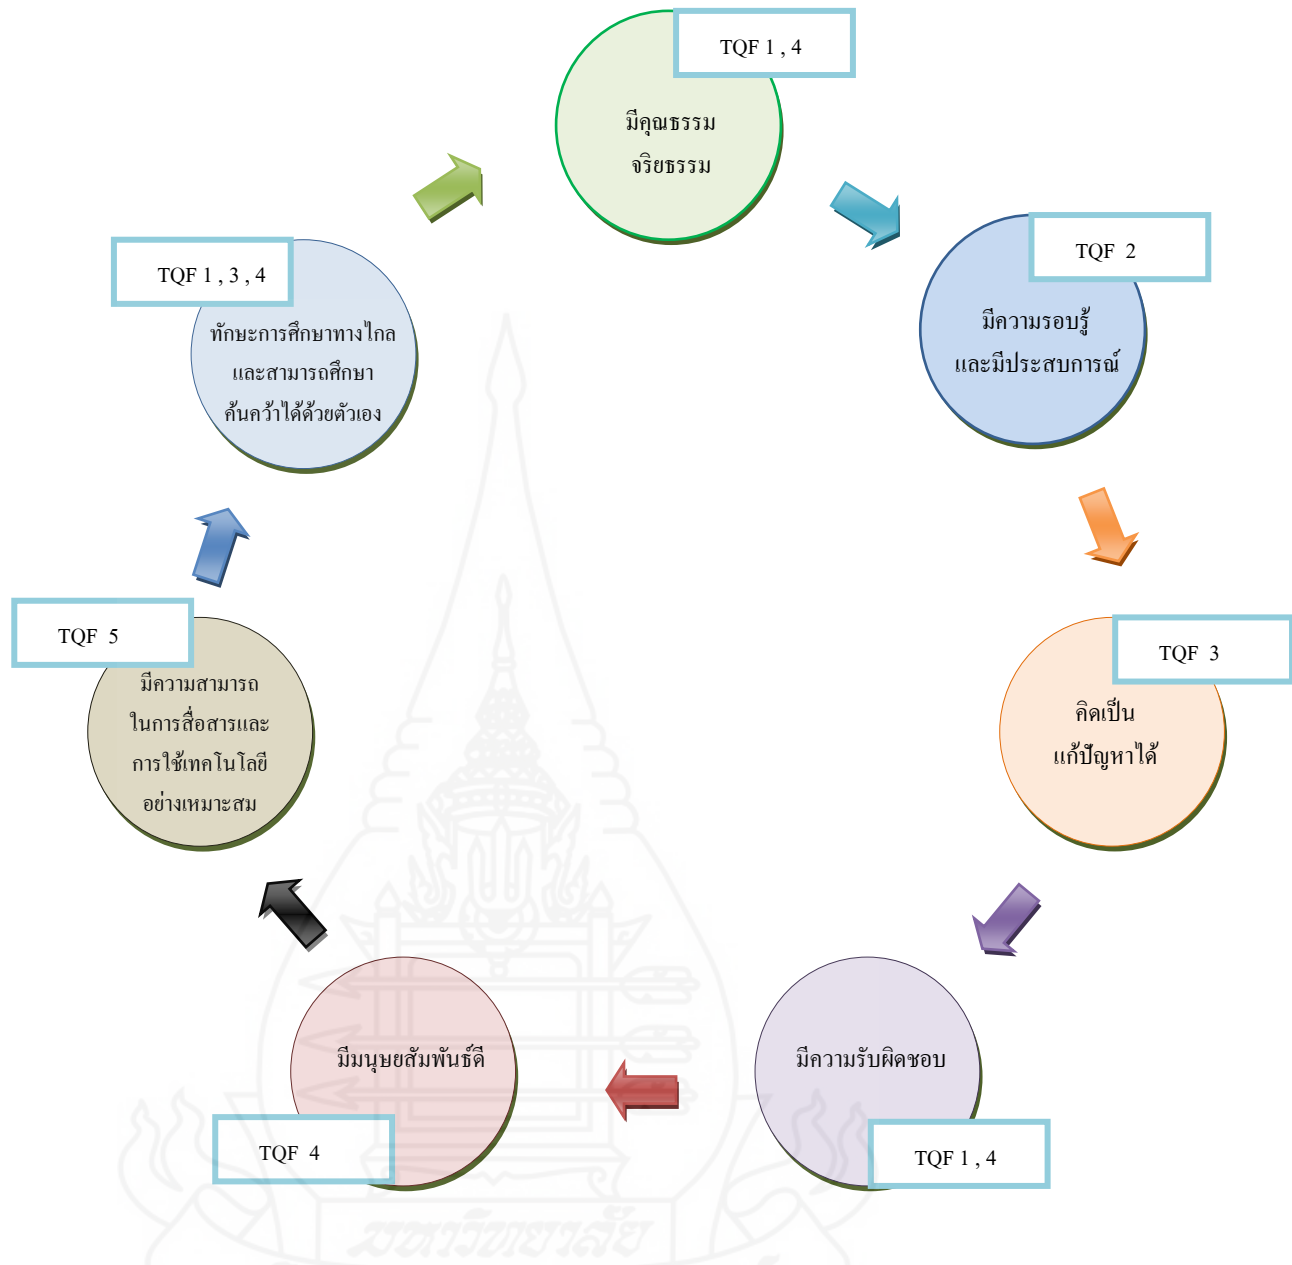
TQF 1 , 4

มีคุณธรรม
จริยธรรม

TQF 2

มีความรอบรู้
และมีประสบการณ์

TQF 3

คิดเป็น
แก้ปัญหาได้

มีความรับผิดชอบ

TQF 1 , 4

มีมนุษยสัมพันธ์ดี

TQF 4

TQF 5

มีความสามารถ
ในการสื่อสารและ
การใช้เทคโนโลยี
อย่างเหมาะสม

TQF 1 , 3 , 4

ทักษะการศึกษาทางไกล
และสามารถศึกษา
ค้นคว้าได้ด้วยตัวเอง

มหาวิทยาลัย